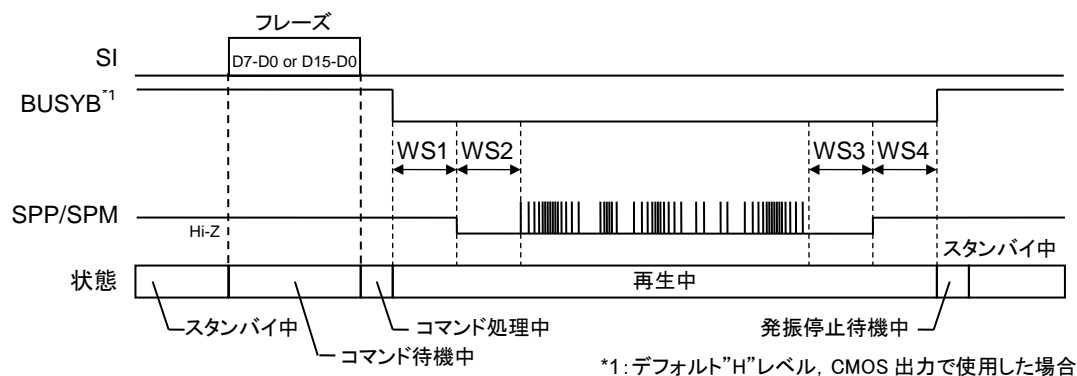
フレーズ

SI

D7-D0 or D15-D0

BUSYB$^{*1}$

WS1 WS2

WS3 WS4

SPP/SPM

Hi-Z

スタンバイ中

状態

再生中

スタンバイ中

コマンド処理中

発振停止待機中

コマンド待機中

*1：デフォルト"H"レベル，CMOS 出力で使用した場合